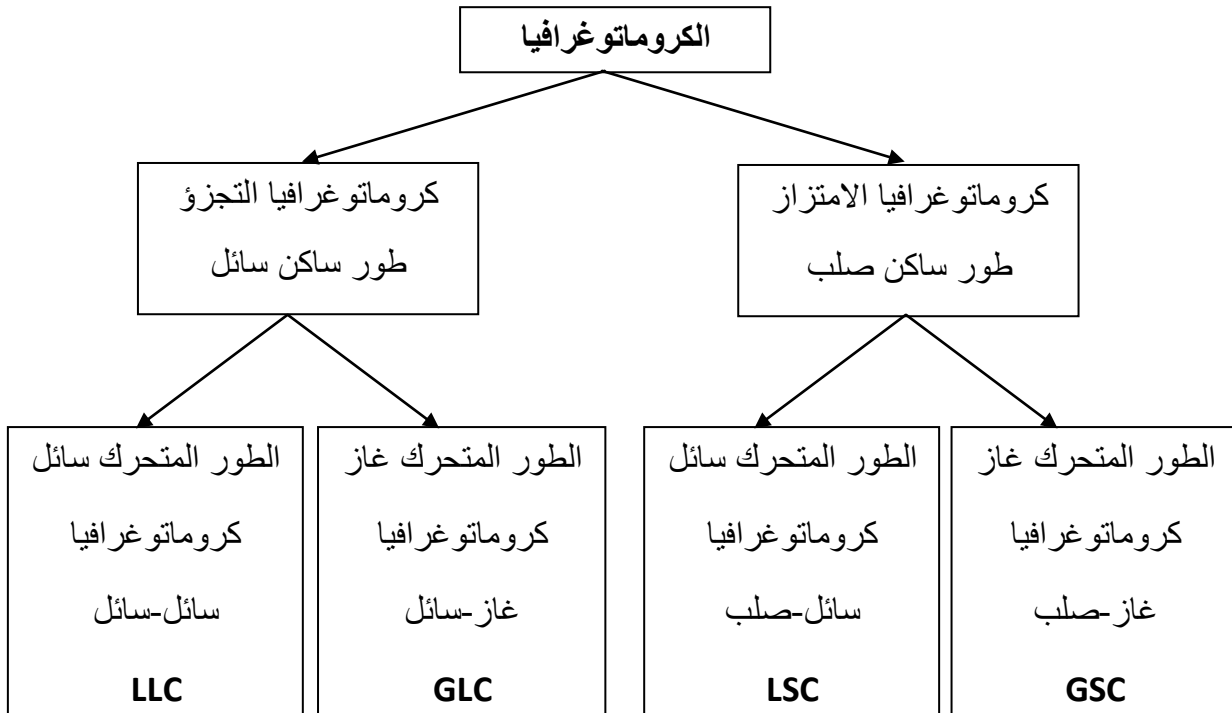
الكروماتوغرافيا

كروماتوغرافيا الامتزاز
طور ساكن صلب

كروماتوغرافيا التجزؤ
طور ساكن سائل

الطور المتحرك غاز
كروماتوغرافيا
غاز-صلب
GSC

الطور المتحرك سائل
كروماتوغرافيا
سائل-صلب
LSC

الطور المتحرك غاز
كروماتوغرافيا
غاز-سائل
GLC

الطور المتحرك سائل
كروماتوغرافيا
سائل-سائل
LLC